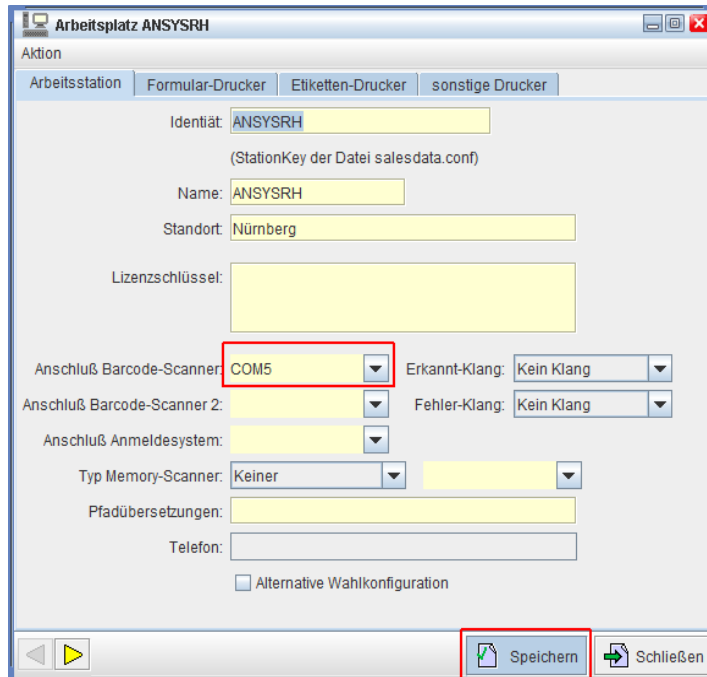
Arbeitsplatz ANSYSRH

Aktion

Arbeitsstation | Formular-Drucker | Etiketten-Drucker | sonstige Drucker

Identiät: ANSYSRH

(StationKey der Datei salesdata.conf)

Name: ANSYSRH

Standort: Nürnberg

Lizenzschlüssel:

Anschluß Barcode-Scanner: COM5

Erkannt-Klang: Kein Klang

Anschluß Barcode-Scanner 2:

Fehler-Klang: Kein Klang

Anschluß Anmeldesystem:

Typ Memory-Scanner: Keiner

Pfadübersetzungen:

Telefon:

Alternative Wahlkonfiguration

Speichern

Schließen